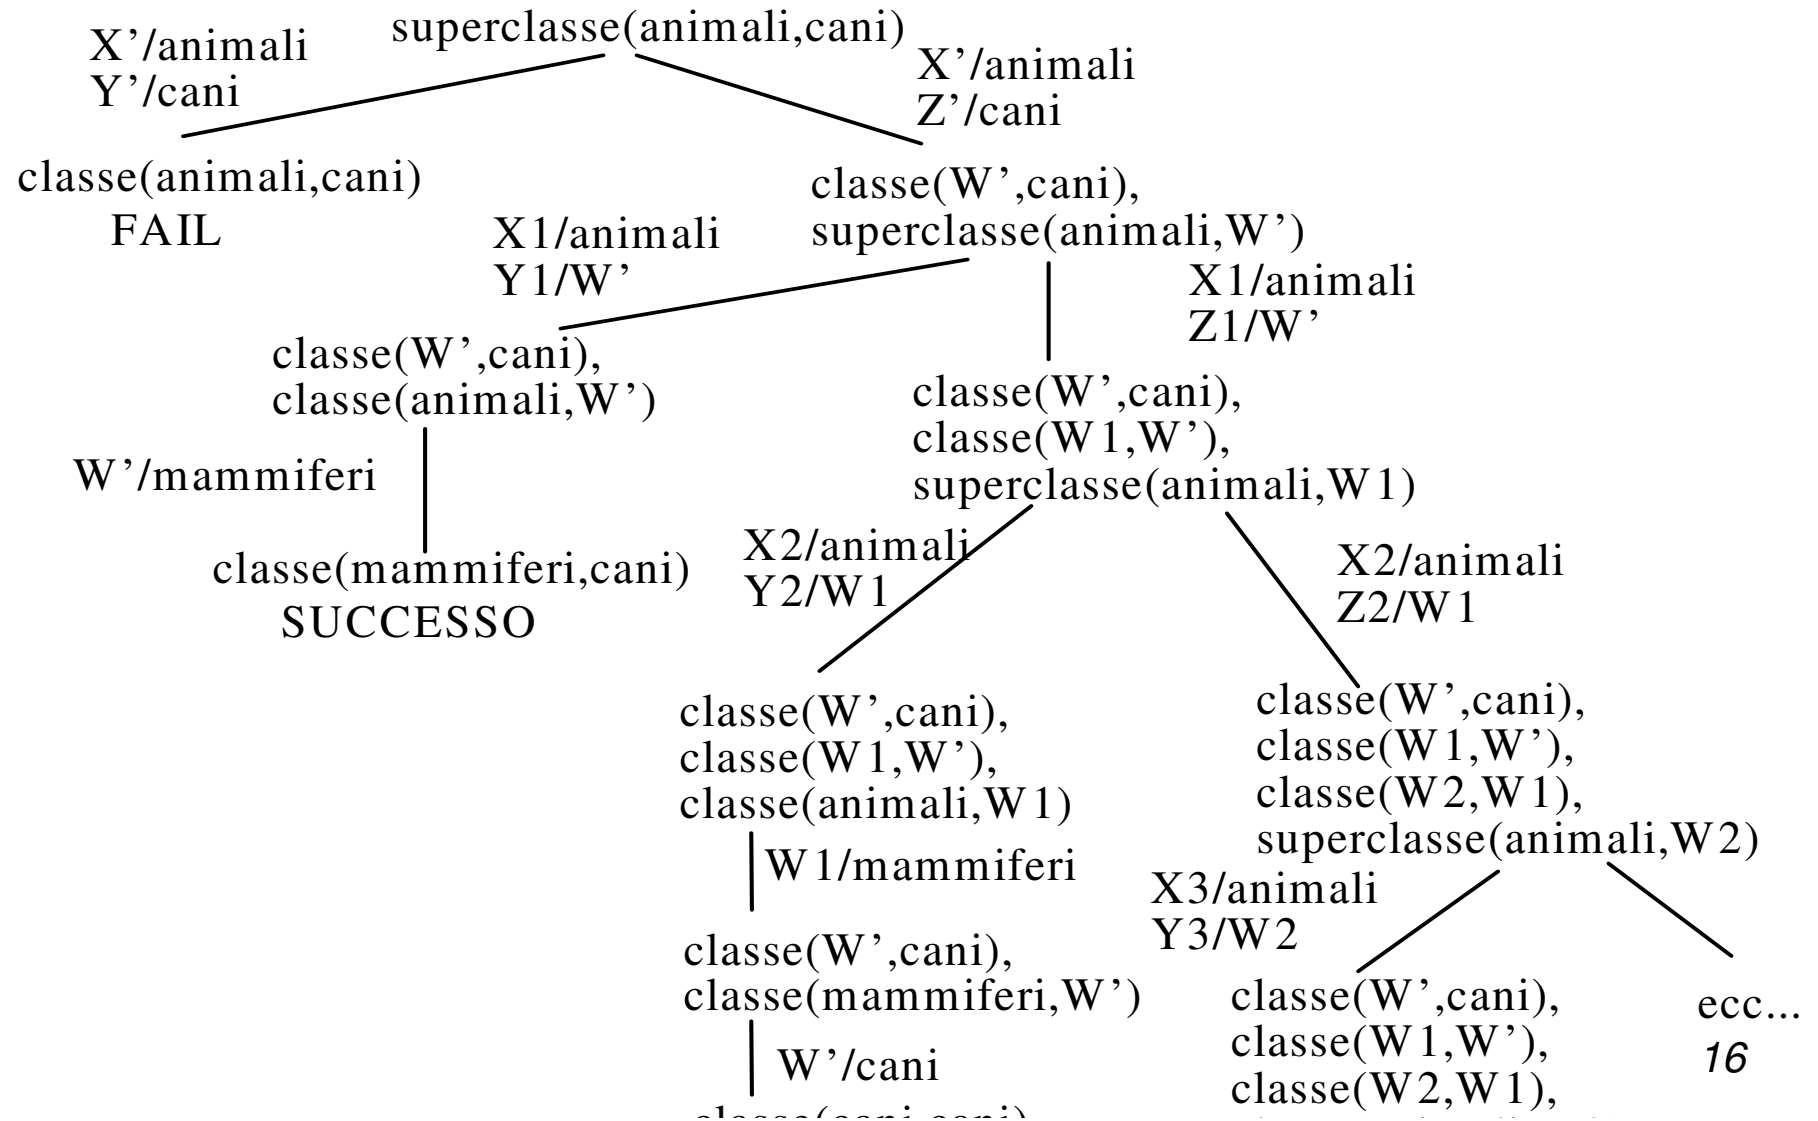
superclasse(animali,cani)

X'/animali
Y'/cani

X'/animali
Z'/cani

classe(animali,cani)
FAIL

classe(W',cani),
superclasse(animali,W')

X1/animali
Y1/W'

X1/animali
Z1/W'

classe(W',cani),
classe(animali,W')

W'/mammiferi

classe(mammiferi,cani)
SUCCESSO

classe(W',cani),
classe(W1,W'),
superclasse(animali,W1)

X2/animali
Y2/W1

X2/animali
Z2/W1

classe(W',cani),
classe(W1,W'),
classe(animali,W1)

W1/mammiferi

classe(W',cani),
classe(mammiferi,W')

W'/cani

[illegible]

classe(W',cani),
classe(W1,W'),
classe(W2,W1),
superclasse(animali,W2)

X3/animali
Y3/W2

classe(W',cani),
classe(W1,W'),
classe(W2,W1),
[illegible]

ecc...

16